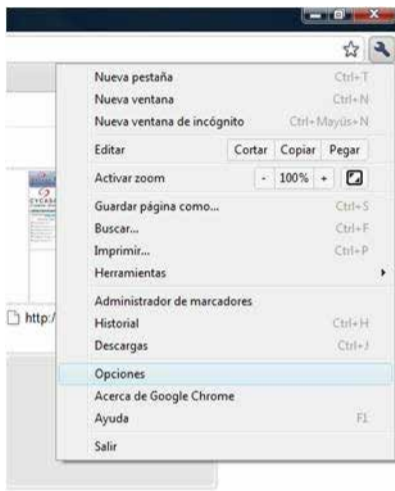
Nueva pestaña Ctrl+T
Nueva ventana Ctrl+N
Nueva ventana de incógnito Ctrl+Mayús+N

Editar Cortar Copiar Pegar

Activar zoom - 100% +

Guardar página como... Ctrl+S
Buscar... Ctrl+F
Imprimir... Ctrl+P
Herramientas

Administrador de marcadores
Historial Ctrl+H
Descargas Ctrl+J

Opciones
Acerca de Google Chrome
Ayuda F1

Salir

http:/